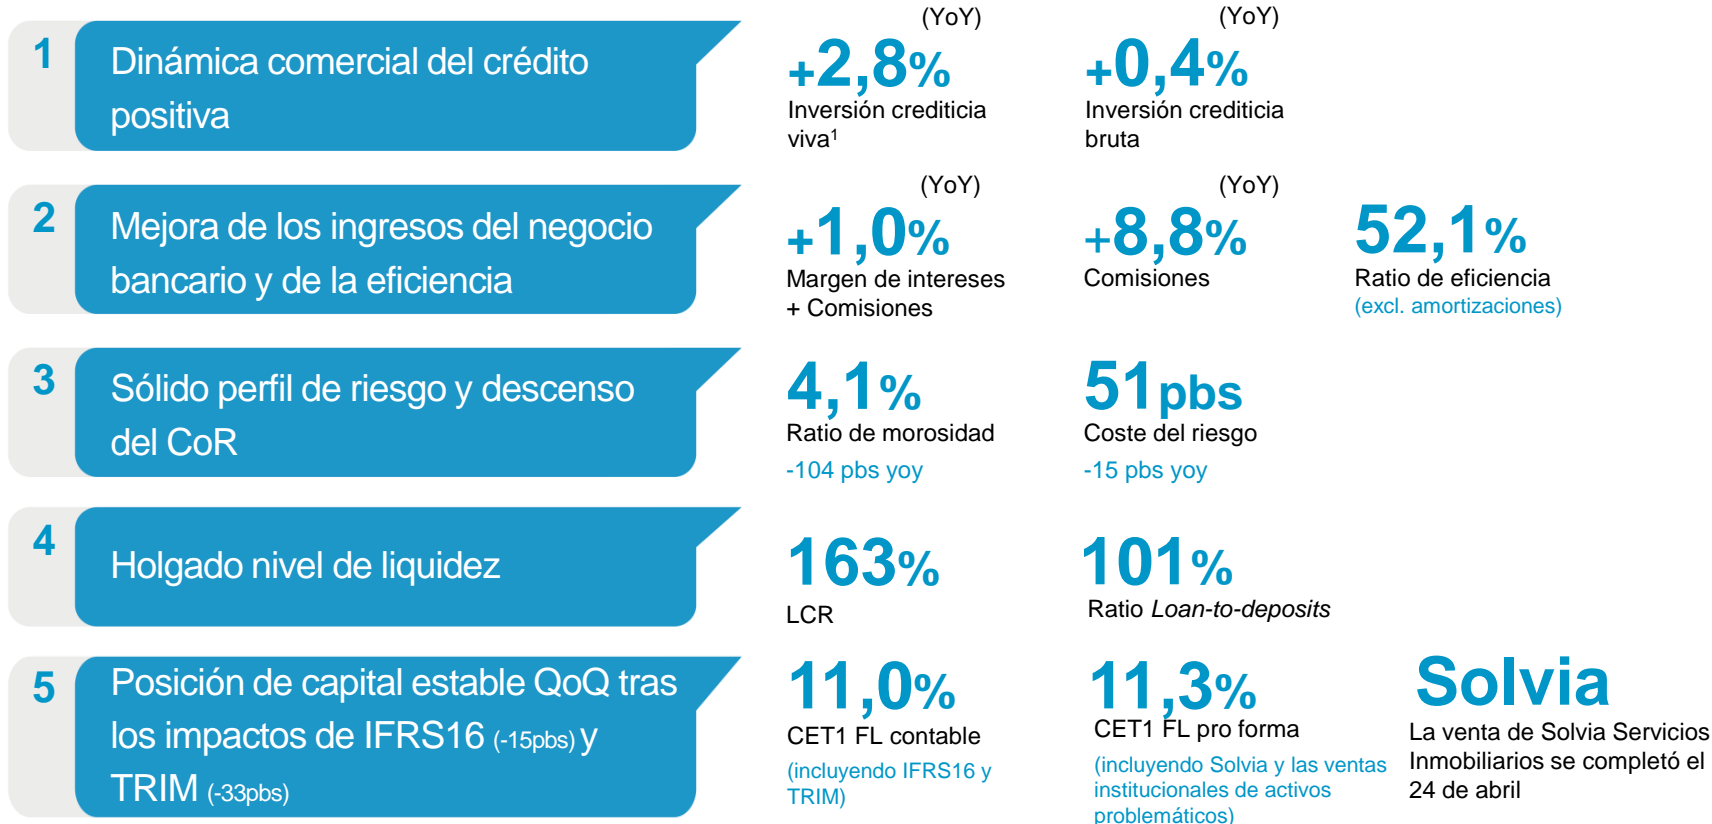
1 Dinámica comercial del crédito positiva

(YoY)
+2,8%
Inversión crediticia viva$^1$

(YoY)
+0,4%
Inversión crediticia bruta

2 Mejora de los ingresos del negocio bancario y de la eficiencia

(YoY)
+1,0%
Margen de intereses + Comisiones

(YoY)
+8,8%
Comisiones

52,1%
Ratio de eficiencia
(excl. amortizaciones)

3 Sólido perfil de riesgo y descenso del CoR

4,1%
Ratio de morosidad
-104 pbs yoy

51pbs
Coste del riesgo
-15 pbs yoy

4 Holgado nivel de liquidez

163%
LCR

101%
Ratio Loan-to-deposits

5 Posición de capital estable QoQ tras los impactos de IFRS16 (-15pbs) y TRIM (-33pbs)

11,0%
CET1 FL contable
(incluyendo IFRS16 y TRIM)

11,3%
CET1 FL pro forma
(incluyendo Solvia y las ventas institucionales de activos problemáticos)

Solvia
La venta de Solvia Servicios Inmobiliarios se completó el 24 de abril